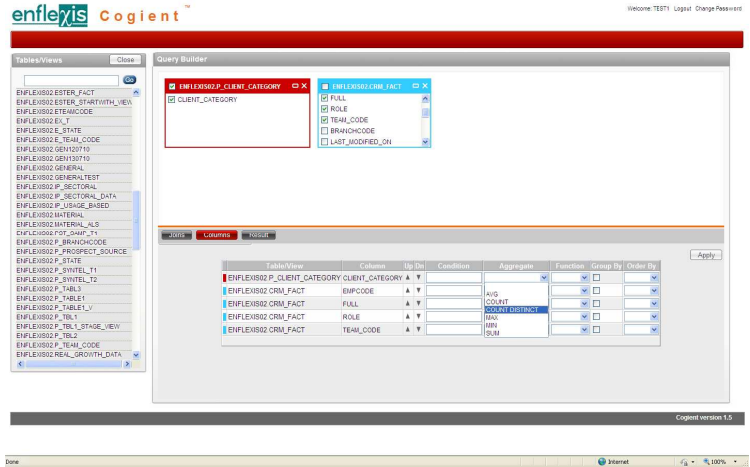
enflexis Cogient ™

Welcome: TEST1 Logout Change Password

Tables/Views Close

Go

ENFLEXIS02.ESTER_FACT
ENFLEXIS02.ESTER_STARTWITH_VIEW
ENFLEXIS02.ETEMCODE
ENFLEXIS02.EX_T
ENFLEXIS02.E_STATE
ENFLEXIS02.E_TEAM_CODE
ENFLEXIS02.GEN120710
ENFLEXIS02.GEN130710
ENFLEXIS02.GENERAL
ENFLEXIS02.GENERALTEST
ENFLEXIS02.IP_SECTORAL
ENFLEXIS02.IP_SECTORAL_DATA
ENFLEXIS02.IP_USAGE_BASED
ENFLEXIS02.MATERIAL
ENFLEXIS02.MATERIAL_ALS
ENFLEXIS02.POT_SAMP_T1
ENFLEXIS02.P_BRANCHCODE
ENFLEXIS02.P_PROSPECT_SOURCE
ENFLEXIS02.P_STATE
ENFLEXIS02.P_SYNTEL_T1
ENFLEXIS02.P_SYNTEL_T2
ENFLEXIS02.P_TABL3
ENFLEXIS02.P_TABLE1
ENFLEXIS02.P_TABLE1_V
ENFLEXIS02.P_TBL1
ENFLEXIS02.P_TBL1_STAGE_VIEW
ENFLEXIS02.P_TBL2
ENFLEXIS02.P_TEAM_CODE
ENFLEXIS02.REAL_GROWTH_DATA

Query Builder

ENFLEXIS02.P_CLIENT_CATEGORY
CLIENT_CATEGORY

ENFLEXIS02.CRM_FACT
FULL
ROLE
TEAM_CODE
BRANCHCODE
LAST_MODIFIED_ON

Joins Columns Result

Apply

| Table/View | Column | Up | Dn | Condition | Aggregate | Function | Group By | Order By |
|---|---|---|---|---|---|---|---|---|
| ENFLEXIS02.P_CLIENT_CATEGORY | CLIENT_CATEGORY | ▲ | ▼ | | | | | |
| ENFLEXIS02.CRM_FACT | EMPCODE | ▲ | ▼ | | | | | |
| ENFLEXIS02.CRM_FACT | FULL | ▲ | ▼ | | | | | |
| ENFLEXIS02.CRM_FACT | ROLE | ▲ | ▼ | | | | | |
| ENFLEXIS02.CRM_FACT | TEAM_CODE | ▲ | ▼ | | | | | |

AVG
COUNT
COUNT DISTINCT
MAX
MIN
SUM

Cogient version 1.5

Done Internet 100%